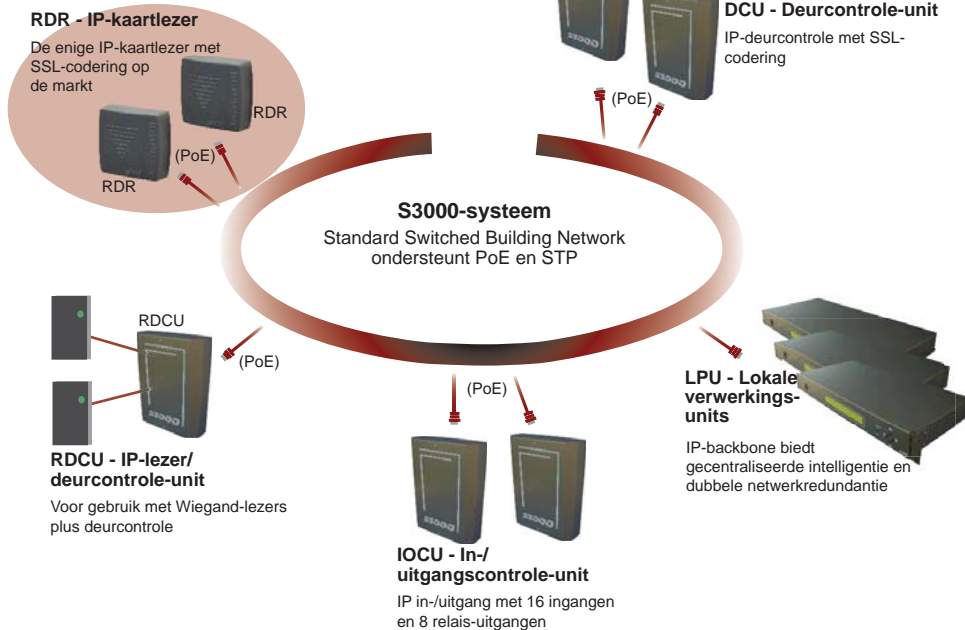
RDR - IP-kaartlezer

De enige IP-kaartlezer met SSL-codering op de markt

RDR

RDR

(PoE)

DCU - Deurcontrole-unit

IP-deurcontrole met SSL-codering

(PoE)

S3000-systeem

Standard Switched Building Network ondersteunt PoE en STP

RDCU

(PoE)

RDCU - IP-lezer/ deurcontrole-unit

Voor gebruik met Wiegand-lezers plus deurcontrole

(PoE)

IOCU - In-/ uitgangscontrole-unit

IP in-/uitgang met 16 ingangen en 8 relais-uitgangen

LPU - Lokale verwerkings-units

IP-backbone biedt gecentraliseerde intelligentie en dubbele netwerkredundantie